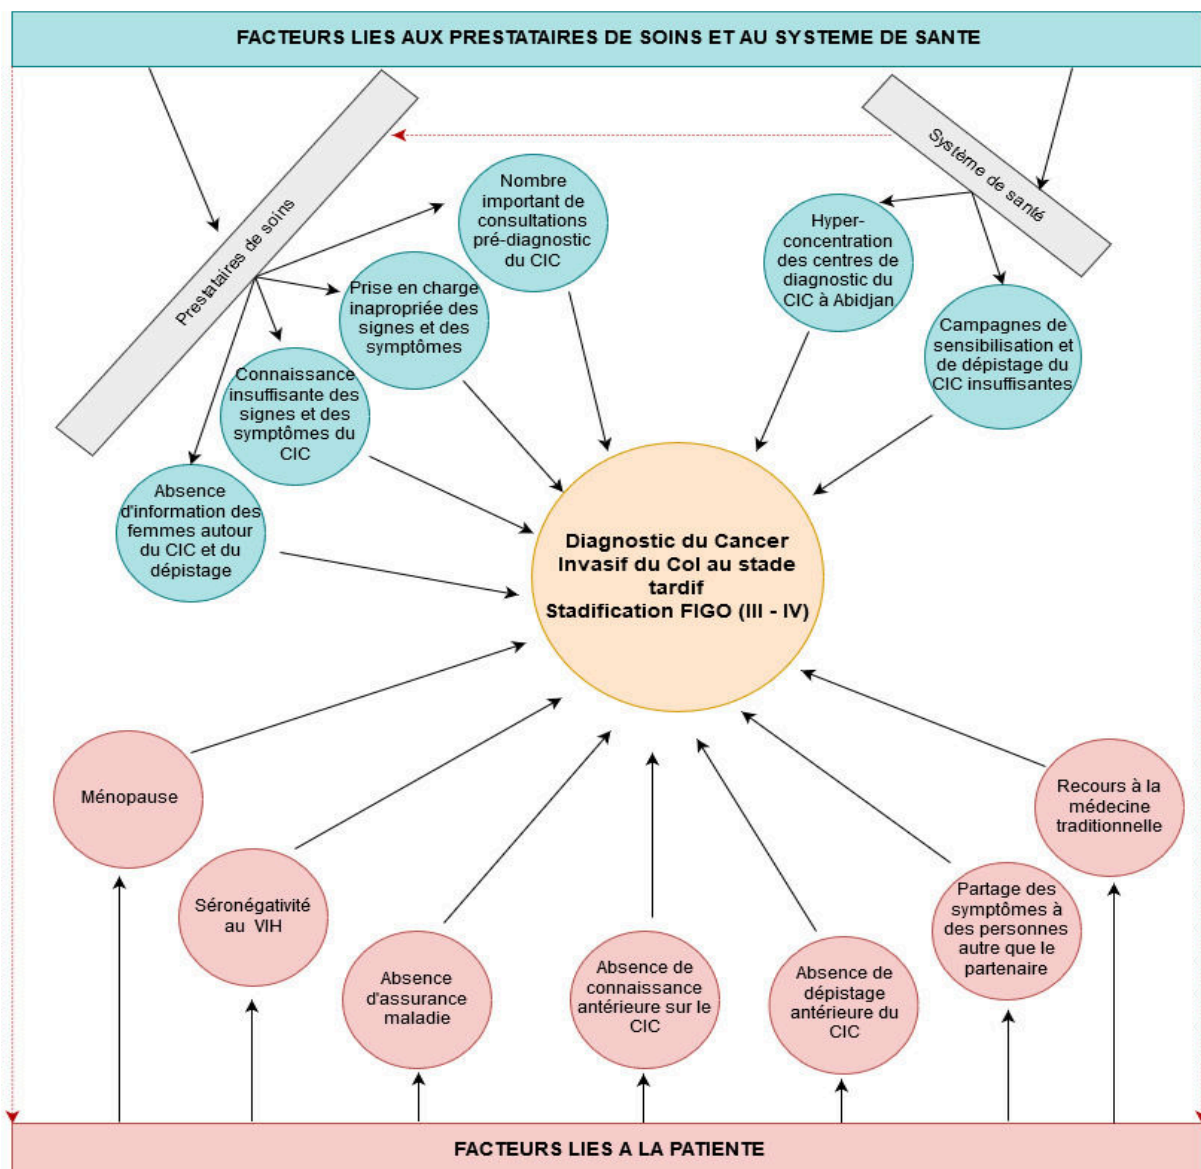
FACTEURS LIES AUX PRESTATAIRES DE SOINS ET AU SYSTEME DE SANTE

Prestataires de soins

Système de santé

Nombre important de consultations pré-diagnostic du CIC

Prise en charge inapropriée des signes et des symptômes

Connaissance insuffisante des signes et des symptômes du CIC

Absence d'information des femmes autour du CIC et du dépistage

Hyper-concentration des centres de diagnostic du CIC à Abidjan

Campagnes de sensibilisation et de dépistage du CIC insuffisantes

Diagnostic du Cancer Invasif du Col au stade tardif Stadification FIGO (III - IV)

Ménopause

Séronégativité au VIH

Absence d'assurance maladie

Absence de connaissance antérieure sur le CIC

Absence de dépistage antérieure du CIC

Partage des symptômes à des personnes autre que le partenaire

Recours à la médecine traditionnelle

FACTEURS LIES A LA PATIENTE